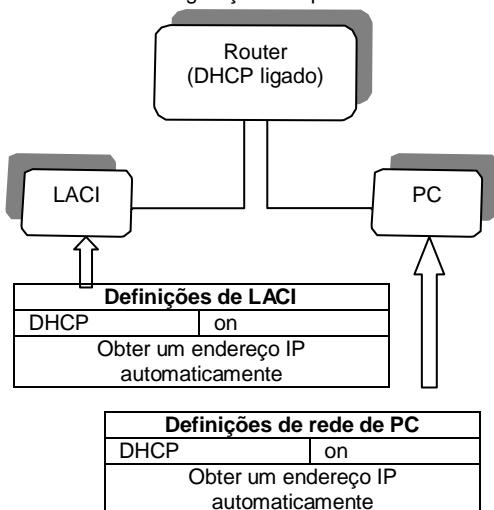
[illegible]

Router (DHCP ligado)

LACI

PC

| Definições de LACI | |
|---|---|
| DHCP | on |
| Obter um endereço IP automaticamente | |

| Definições de rede de PC | |
|---|---|
| DHCP | on |
| Obter um endereço IP automaticamente | |